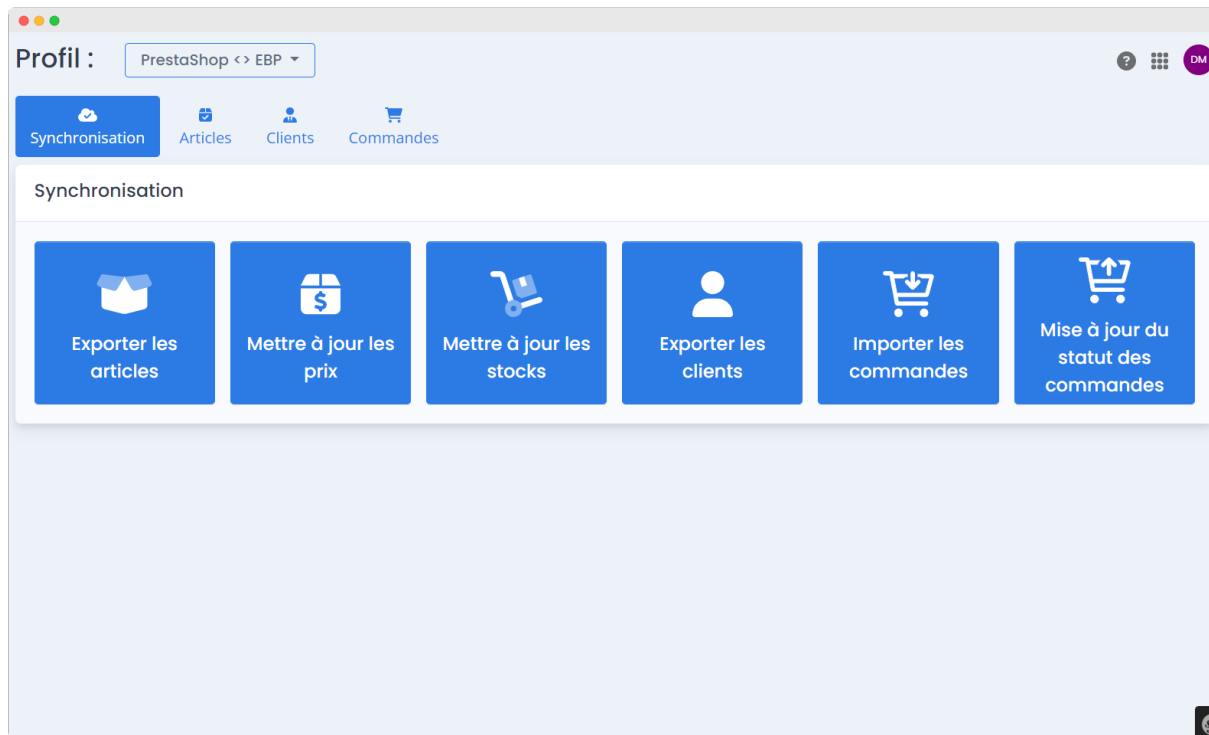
Profil : PrestaShop <> EBP

DM

Synchronisation Articles Clients Commandes

Synchronisation

Exporter les articles

Mettre à jour les prix

Mettre à jour les stocks

Exporter les clients

Importer les commandes

Mise à jour du statut des commandes